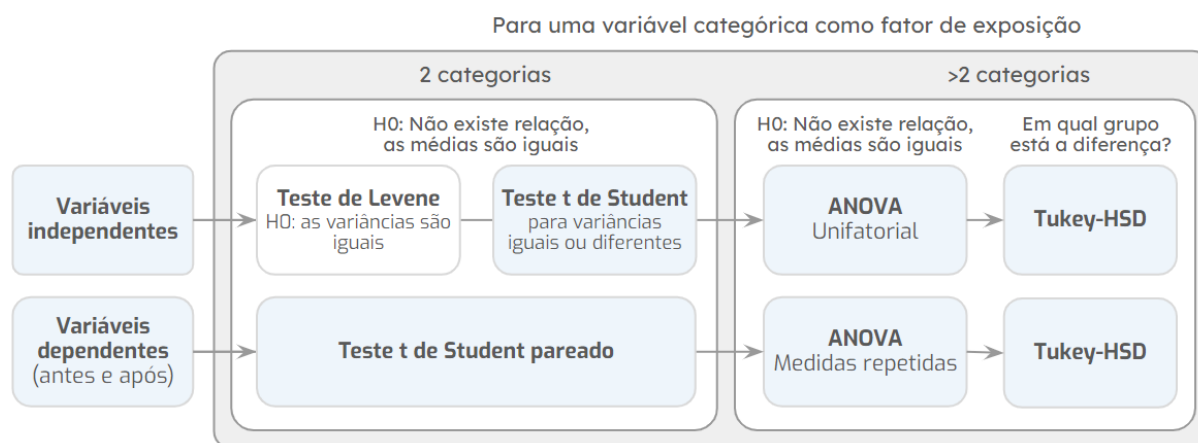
Para uma variável categórica como fator de exposição

2 categorias

>2 categorias

H0: Não existe relação, as médias são iguais

H0: Não existe relação, as médias são iguais

Em qual grupo está a diferença?

Variáveis independentes

Teste de Levene
H0: as variâncias são iguais

Teste t de Student
para variâncias iguais ou diferentes

ANOVA
Unifatorial

Tukey-HSD

Variáveis dependentes
(antes e após)

Teste t de Student pareado

ANOVA
Medidas repetidas

Tukey-HSD